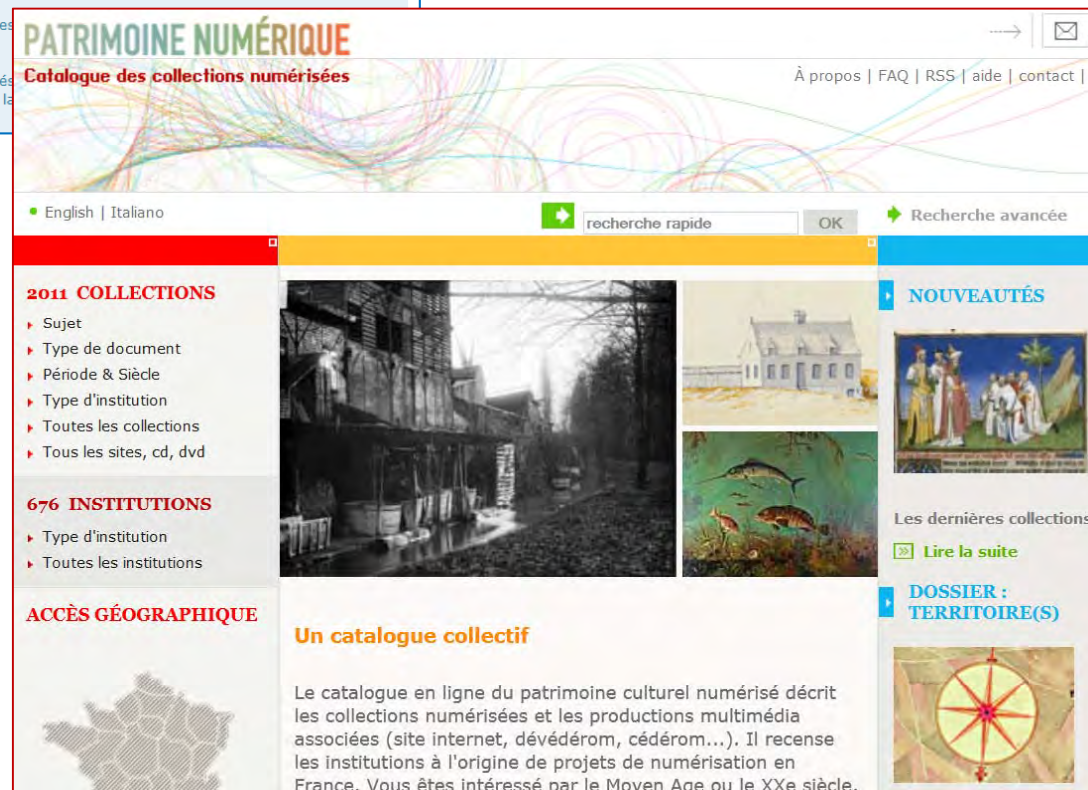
PATRIMOINE NUMÉRIQUE
Catalogue des collections numérisées

À propos | FAQ | RSS | aide | contact |

English | Italiano

recherche rapide OK

Recherche avancée

2011 COLLECTIONS
Sujet
Type de document
Période & Siècle
Type d'institution
Toutes les collections
Tous les sites, cd, dvd

676 INSTITUTIONS
Type d'institution
Toutes les institutions

ACCÈS GÉOGRAPHIQUE

Un catalogue collectif

Le catalogue en ligne du patrimoine culturel numérisé décrit les collections numérisées et les productions multimédia associées (site internet, dévédérom, cédérom...). Il recense les institutions à l'origine de projets de numérisation en France. Vous êtes intéressé par le Moyen Age ou le XXe siècle,

NOUVEAUTÉS

Les dernières collections

Lire la suite

DOSSIER : TERRITOIRE(S)